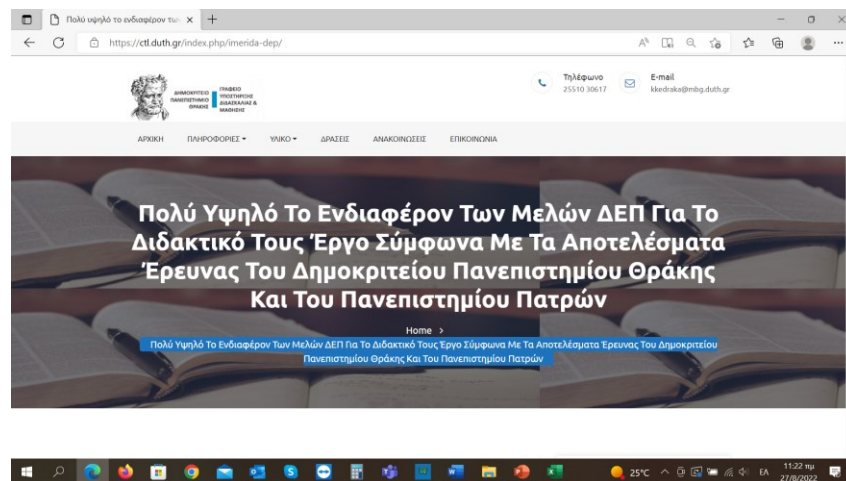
Πολύ υψηλό το ενδιαφέρον τω ×
+
https://ctl.duth.gr/index.php/imerida-dep/

ΔΗΜΟΚΡΙΤΕΙΟ ΠΑΝΕΠΙΣΤΗΜΙΟ ΘΡΑΚΗΣ
ΓΡΑΦΕΙΟ ΥΠΟΣΤΗΡΙΞΗΣ ΔΙΔΑΣΚΑΛΙΑΣ & ΜΑΘΗΣΗΣ

Τηλέφωνο
25510 30617

E-mail
kkedraka@mbg.duth.gr

ΑΡΧΙΚΗ ΠΛΗΡΟΦΟΡΙΕΣ ▾ ΥΛΙΚΟ ▾ ΔΡΑΣΕΙΣ ΑΝΑΚΟΙΝΩΣΕΙΣ ΕΠΙΚΟΙΝΩΝΙΑ

Πολύ Υψηλό Το Ενδιαφέρον Των Μελών ΔΕΠ Για Το Διδακτικό Τους Έργο Σύμφωνα Με Τα Αποτελέσματα Έρευνας Του Δημοκριτείου Πανεπιστημίου Θράκης Και Του Πανεπιστημίου Πατρών

Home >
Πολύ Υψηλό Το Ενδιαφέρον Των Μελών ΔΕΠ Για Το Διδακτικό Τους Έργο Σύμφωνα Με Τα Αποτελέσματα Έρευνας Του Δημοκριτείου Πανεπιστημίου Θράκης Και Του Πανεπιστημίου Πατρών

25°C
ΕΛ
11:22 πμ
27/8/2022